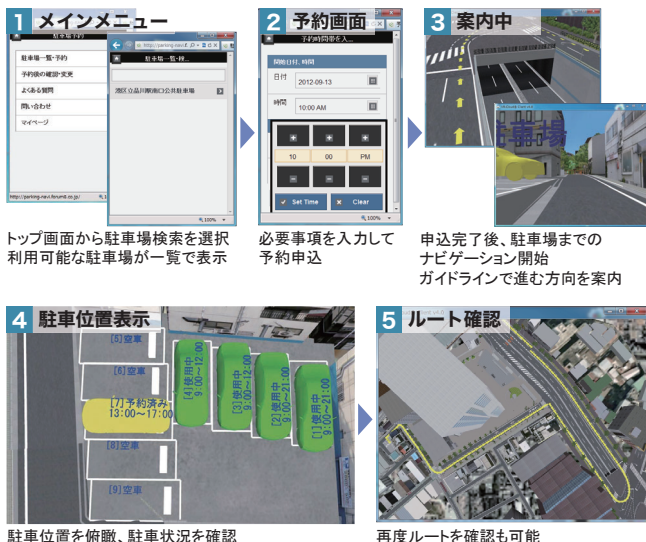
1 メインメニュー

駐車場予約

駐車場一覧・予約
予約後の確認・変更
よくある質問
問い合わせ
マイページ

http://parking-navi.
駐車場一覧・検...
港区(港区)品川駅港口公共駐車場

http://parking-navi.forum8.co.jp/

100%

2 予約画面

予約時間帯を入...

開始日付、時間
日付 2012-09-13
時間 10:00 AM

+ + +
10 00 PM
- - -
Set Time Clear

100%

3 案内中

駐車場

トップ画面から駐車場検索を選択
利用可能な駐車場が一覧で表示

必要事項を入力して
予約申込

申込完了後、駐車場までの
ナビゲーション開始
ガイドラインで進む方向を案内

4 駐車位置表示

[5]空車
[6]空車
[7]予約済み 13:00～17:00
[8]空車
[9]空車
[4]使用中 9:00～12:00
[3]使用中 9:00～21:00
[2]使用中 9:00～21:00
[1]使用中 9:00～21:00

5 ルート確認

駐車位置を俯瞰、駐車状況を確認

再度ルートを確認も可能